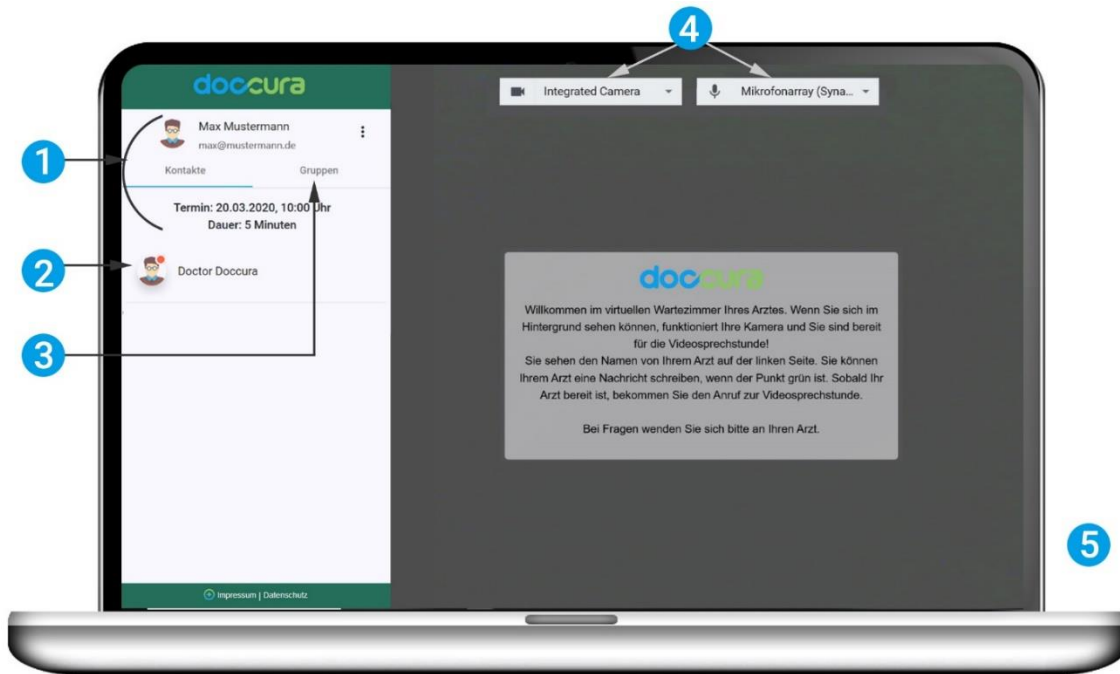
4

Integrated Camera

Mikrofonarray (Syna...

doccura

Max Mustermann
max@mustermann.de

1

Kontakte

Gruppen

Termin: 20.03.2020, 10:00 Uhr
Dauer: 5 Minuten

2

Doctor Doccura

3

doccura

Willkommen im virtuellen Wartezimmer Ihres Arztes. Wenn Sie sich im Hintergrund sehen können, funktioniert Ihre Kamera und Sie sind bereit für die Videosprechstunde!
Sie sehen den Namen von Ihrem Arzt auf der linken Seite. Sie können Ihrem Arzt eine Nachricht schreiben, wenn der Punkt grün ist. Sobald Ihr Arzt bereit ist, bekommen Sie den Anruf zur Videosprechstunde.

Bei Fragen wenden Sie sich bitte an Ihren Arzt.

5

Impressum | Datenschutz